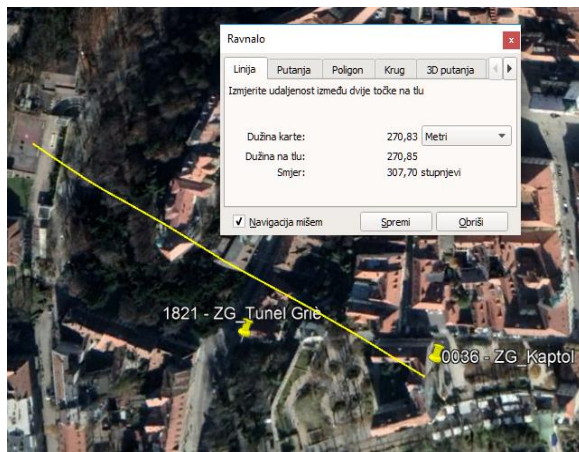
Ravnalo

Linija | Putanja | Poligon | Krug | 3D putanja

Izmjerite udaljenost između dvije točke na tlu

Dužina karte: 270,83 Metri
Dužina na tlu: 270,85
Smjer: 307,70 stupnjevi

Navigacija mišem | Spremi | Obriši

1821 - ZG_Tunel Gric

0036 - ZG_Kaptol